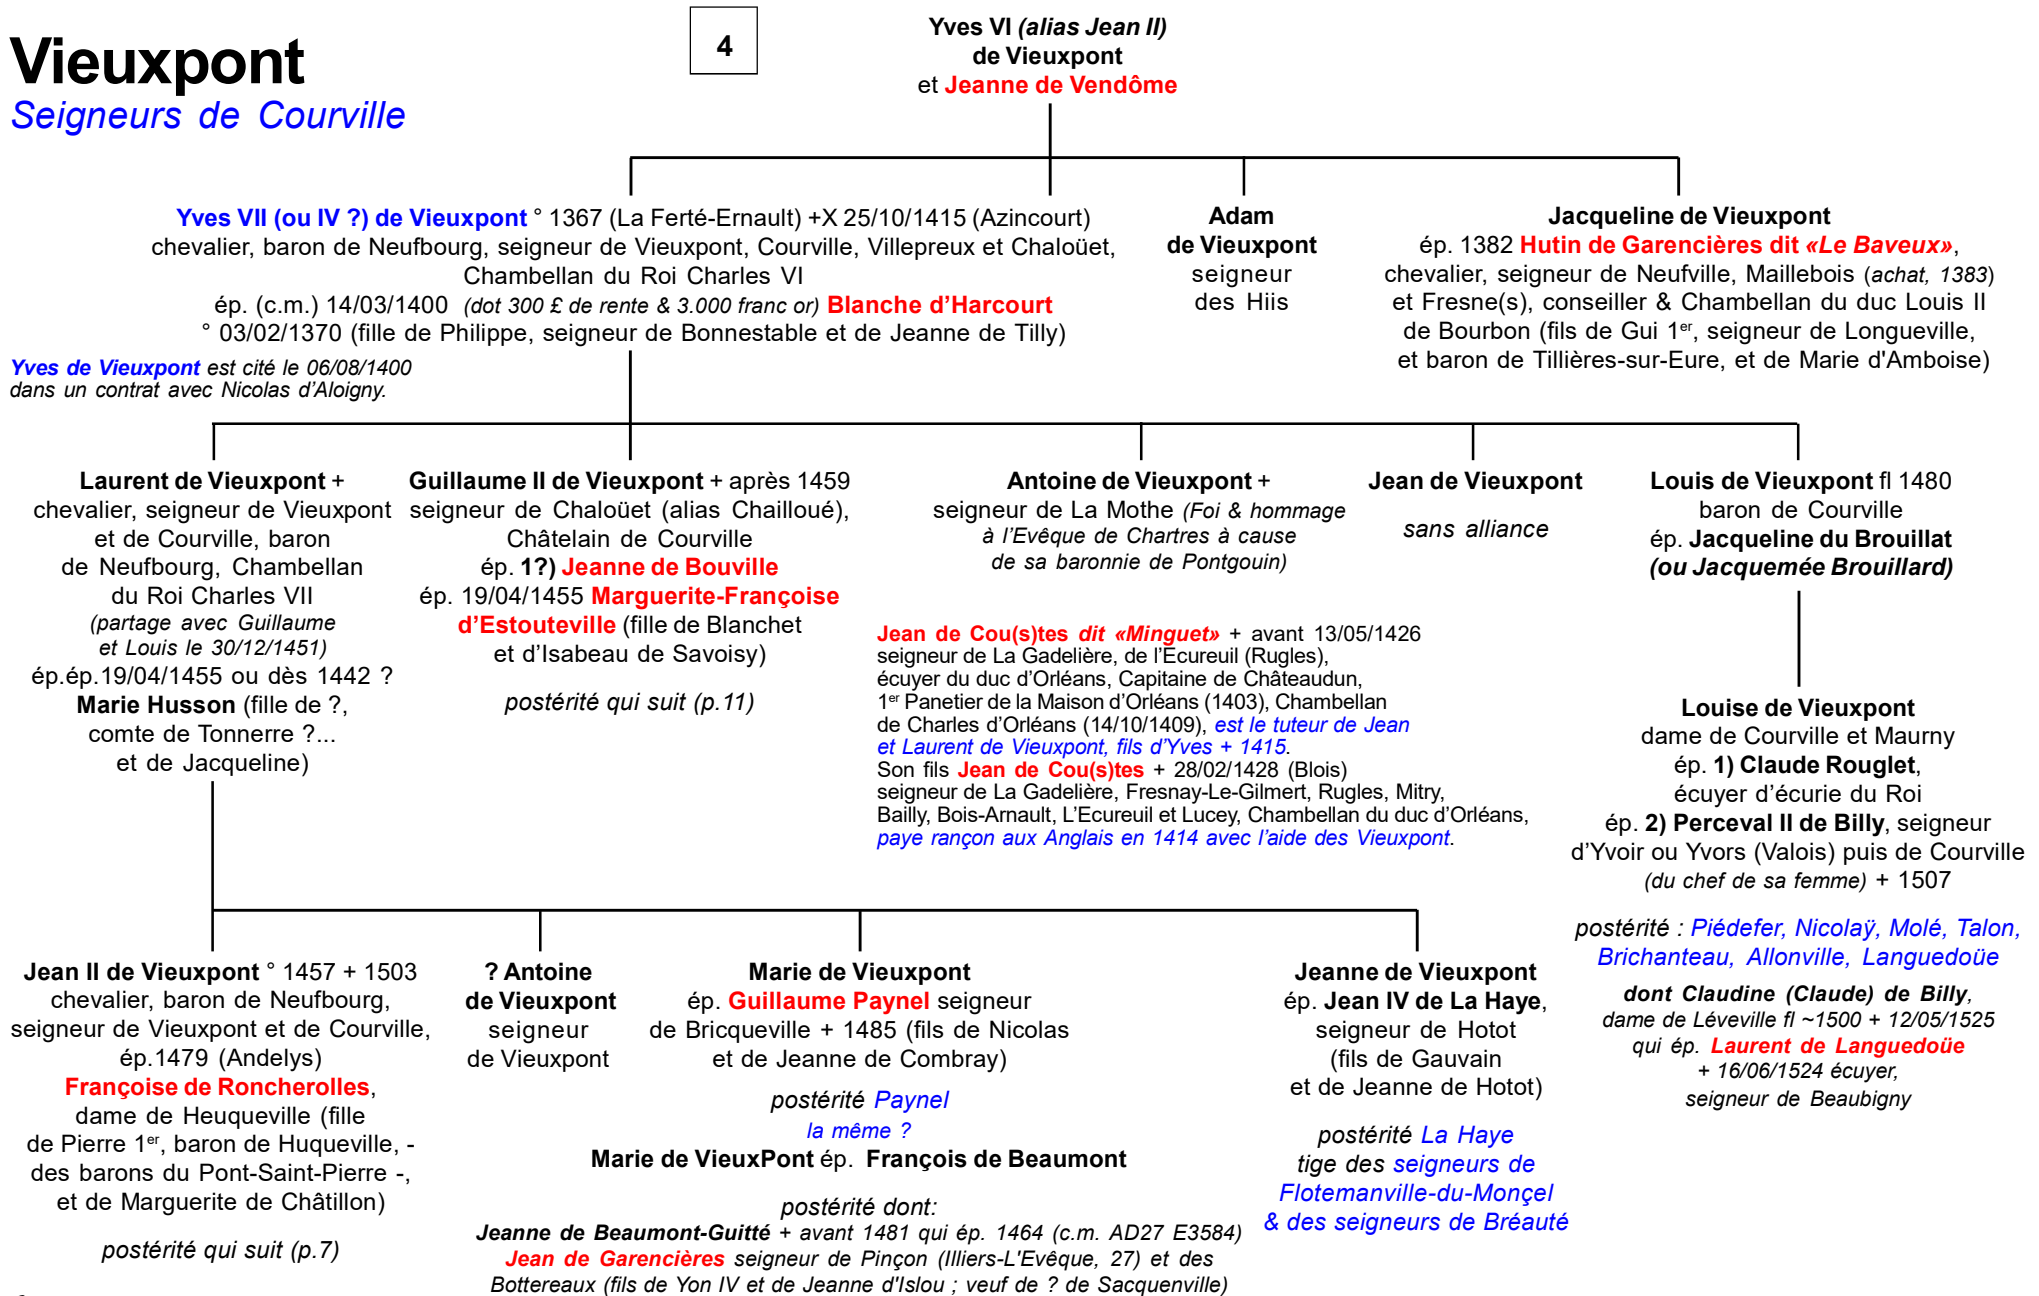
Vieuxpont
Seigneurs de Courville

4

Yves VI (alias Jean II) de Vieuxpont et Jeanne de Vendôme

Yves VII (ou IV ?) de Vieuxpont ° 1367 (La Ferté-Ernault) +X 25/10/1415 (Azincourt) chevalier, baron de Neufbourg, seigneur de Vieuxpont, Courville, Villepreux et Chaloüet, Chambellan du Roi Charles VI ép. (c.m.) 14/03/1400 (dot 300 £ de rente & 3.000 franc or) Blanche d'Harcourt ° 03/02/1370 (fille de Philippe, seigneur de Bonnestable et de Jeanne de Tilly)

Yves de Vieuxpont est cité le 06/08/1400 dans un contrat avec Nicolas d'Aloigny.

Adam de Vieuxpont seigneur des Hiis

Jacqueline de Vieuxpont ép. 1382 Hutin de Garencières dit «Le Baveux», chevalier, seigneur de Neufville, Maillebois (achat, 1383) et Fresne(s), conseiller & Chambellan du duc Louis II de Bourbon (fils de Gui 1$^{er}$, seigneur de Longueville, et baron de Tillières-sur-Eure, et de Marie d'Amboise)

Laurent de Vieuxpont + chevalier, seigneur de Vieuxpont et de Courville, baron de Neufbourg, Chambellan du Roi Charles VII (partage avec Guillaume et Louis le 30/12/1451) ép.ép.19/04/1455 ou dès 1442 ? Marie Husson (fille de ?, comte de Tonnerre ?... et de Jacqueline)

Guillaume II de Vieuxpont + après 1459 seigneur de Chaloüet (alias Chailloué), Châtelain de Courville ép. 1?) Jeanne de Bouville ép. 19/04/1455 Marguerite-Françoise d'Estouteville (fille de Blanchet et d'Isabeau de Savoisy)

postérité qui suit (p.11)

Antoine de Vieuxpont + seigneur de La Mothe (Foi & hommage à l'Evêque de Chartres à cause de sa baronnie de Pontgouin)

Jean de Vieuxpont

sans alliance

Louis de Vieuxpont fl 1480 baron de Courville ép. Jacqueline du Brouillat (ou Jacquemée Brouillard)

Jean de Cou(s)tes dit «Minguet» + avant 13/05/1426 seigneur de La Gadelière, de l'Ecureuil (Rugles), écuyer du duc d'Orléans, Capitaine de Châteaudun, 1$^{er}$ Panetier de la Maison d'Orléans (1403), Chambellan de Charles d'Orléans (14/10/1409), est le tuteur de Jean et Laurent de Vieuxpont, fils d'Yves + 1415. Son fils Jean de Cou(s)tes + 28/02/1428 (Blois) seigneur de La Gadelière, Fresnay-Le-Gilmert, Rugles, Mitry, Bailly, Bois-Arnault, L'Ecureuil et Lucey, Chambellan du duc d'Orléans, paye rançon aux Anglais en 1414 avec l'aide des Vieuxpont.

Louise de Vieuxpont dame de Courville et Maurny ép. 1) Claude Rouglet, écuyer d'écurie du Roi ép. 2) Perceval II de Billy, seigneur d'Yvoir ou Yvors (Valois) puis de Courville (du chef de sa femme) + 1507

postérité : Piédefer, Nicolaÿ, Molé, Talon, Brichanteau, Allonville, Languedoüe

dont Claudine (Claude) de Billy, dame de Léveville fl ~1500 + 12/05/1525 qui ép. Laurent de Languedoüe + 16/06/1524 écuyer, seigneur de Beaubigny

Jean II de Vieuxpont ° 1457 + 1503 chevalier, baron de Neufbourg, seigneur de Vieuxpont et de Courville, ép.1479 (Andelys) Françoise de Roncherolles, dame de Heuqueville (fille de Pierre 1$^{er}$, baron de Huqueville, - des barons du Pont-Saint-Pierre -, et de Marguerite de Châtillon)

postérité qui suit (p.7)

? Antoine de Vieuxpont seigneur de Vieuxpont

Marie de Vieuxpont ép. Guillaume Paynel seigneur de Bricqueville + 1485 (fils de Nicolas et de Jeanne de Combray)

postérité Paynel

la même ?

Marie de VieuxPont ép. François de Beaumont

postérité dont:
Jeanne de Beaumont-Guitté + avant 1481 qui ép. 1464 (c.m. AD27 E3584) Jean de Garencières seigneur de Pinçon (Illiers-L'Evêque, 27) et des Bottereaux (fils de Yon IV et de Jeanne d'Islou ; veuf de ? de Sacquenville)

Jeanne de Vieuxpont ép. Jean IV de La Haye, seigneur de Hotot (fils de Gauvain et de Jeanne de Hotot)

postérité La Haye tige des seigneurs de Flotemanville-du-Monçel & des seigneurs de Bréauté